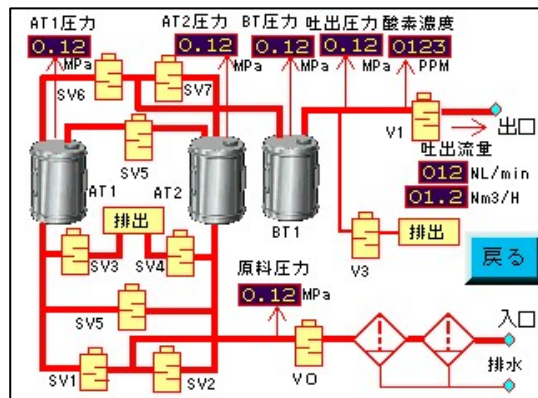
AT1圧力
0.12
MPa

AT2圧力
0.12
MPa

BT圧力
0.12
MPa

吐出圧力
0.12
MPa

酸素濃度
0123
PPM

SV6
SV7
SV5
AT1
AT2
BT1
V1
出口
吐出流量
012 NL/min
01.2 Nm3/H
排出
SV3
SV4
排出
V3
戻る
原料圧力
0.12 MPa
SV5
入口
排水
VO
SV1
SV2